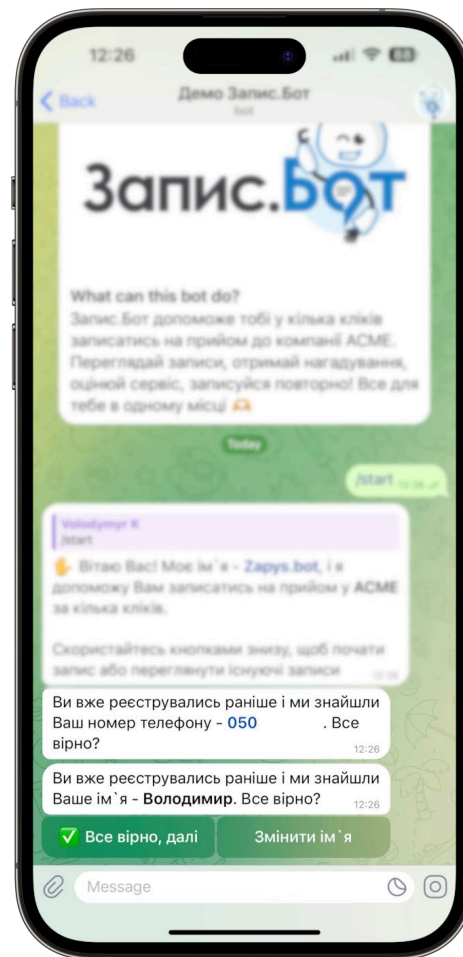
12:26

Back

Демо Запис.Бот

bot

Запис.Бот

What can this bot do?

Запис.Бот допоможе тобі у кілька кліків записатись на прийом до компанії ACME. Переглядай записи, отримай нагадування, оціньої сервіс, записуйся повторно! Все для тебе в одному місці 🫶

Today

/start 12:26

Volodymyr K
/start

✋ Вітаю Вас! Моє ім`я - Zapys.bot, і я допоможу Вам записатись на прийом у ACME за кілька кліків.

Скористайтесь кнопками знизу, щоб почати запис або переглянути існуючі записи 12:26

Ви вже реєструвались раніше і ми знайшли Ваш номер телефону - 050 . Все вірно? 12:26

Ви вже реєструвались раніше і ми знайшли Ваше ім`я - Володимир. Все вірно? 12:26

✅ Все вірно, далі

Змінити ім`я

Message